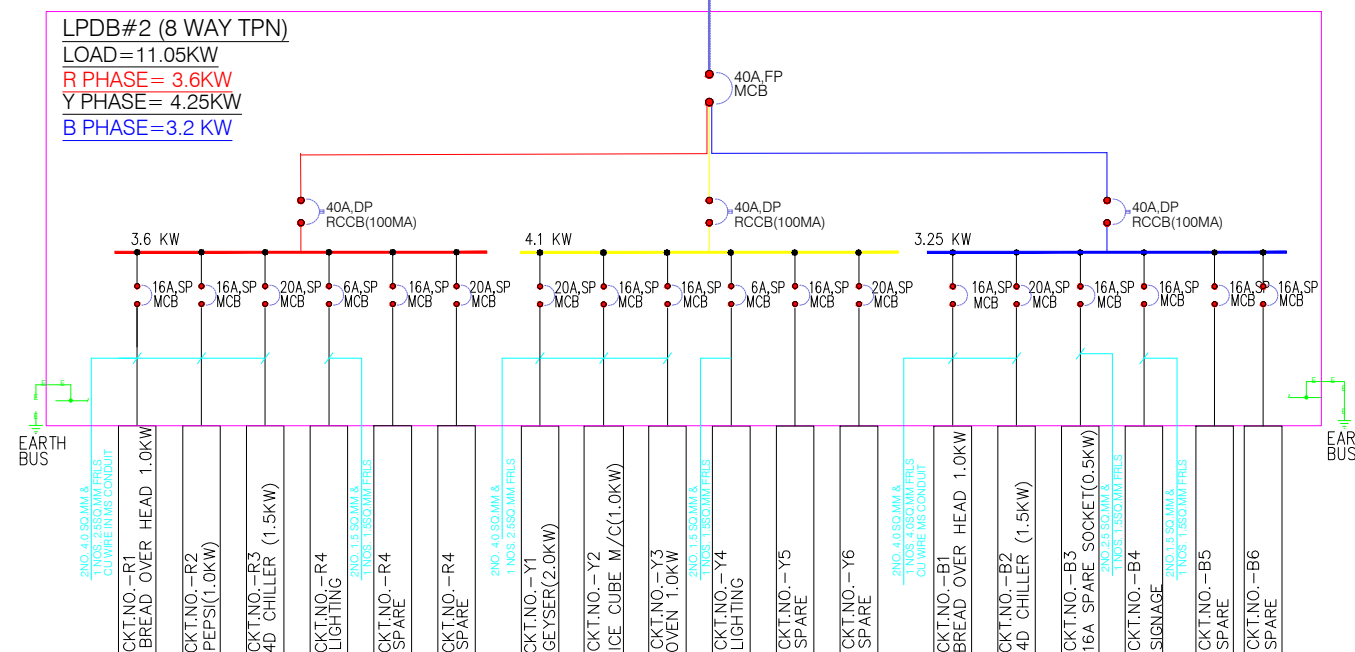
LPDB#2 (8 WAY TPN)
LOAD=11.05KW
R PHASE= 3.6KW
Y PHASE= 4.25KW
B PHASE=3.2 KW

40A,FP
MCB

40A,DP
RCCB(100MA)

40A,DP
RCCB(100MA)

40A,DP
RCCB(100MA)

3.6 KW

4.1 KW

3.25 KW

16A,SP MCB
16A,SP MCB
20A,SP MCB
6A,SP MCB
16A,SP MCB
20A,SP MCB

20A,SP MCB
16A,SP MCB
16A,SP MCB
6A,SP MCB
16A,SP MCB
20A,SP MCB

16A,SP MCB
20A,SP MCB
16A,SP MCB
16A,SP MCB
16A,SP MCB
16A,SP MCB

EARTH BUS

EARTH BUS

2NO. 4.0 SQ.MM & 1 NOS. 2.5SQ.MM FRLS CU WIRE IN MS CONDUIT

CKT.NO.-R1 BREAD OVER HEAD 1.0KW
CKT.NO.-R2 PEPSI(1.0KW)
CKT.NO.-R3 4D CHILLER (1.5KW)
CKT.NO.-R4 LIGHTING

2NO. 1.5 SQ.MM & 1 NOS 1.5SQ.MM FRLS

CKT.NO.-R4 SPARE
CKT.NO.-R4 SPARE

2NO. 4.0 SQ.MM & 1 NOS. 2.5SQ.MM FRLS

CKT.NO.-Y1 GEYSER(2.0KW)
CKT.NO.-Y2 ICE CUBE M/C(1.0KW)
CKT.NO.-Y3 OVEN 1.0KW

2NO. 1.5 SQ.MM & 1 NOS 1.5SQ.MM FRLS

CKT.NO.-Y4 LIGHTING
CKT.NO.-Y5 SPARE
CKT.NO.-Y6 SPARE

2NO. 4.0 SQ.MM & 1 NOS. 4.0SQ.MM FRLS CU WIRE MS CONDUIT

CKT.NO.-B1 BREAD OVER HEAD 1.0KW
CKT.NO.-B2 4D CHILLER (1.5KW)
CKT.NO.-B3 16A SPARE SOCKET(0.5KW)

2NO. 2.5 SQ.MM & 1 NOS 1.5SQ.MM FRLS

CKT.NO.-B4 SIGNAGE

2NO. 1.5 SQ.MM & 1 NOS 1.5SQ.MM FRLS

CKT.NO.-B5 SPARE
CKT.NO.-B6 SPARE